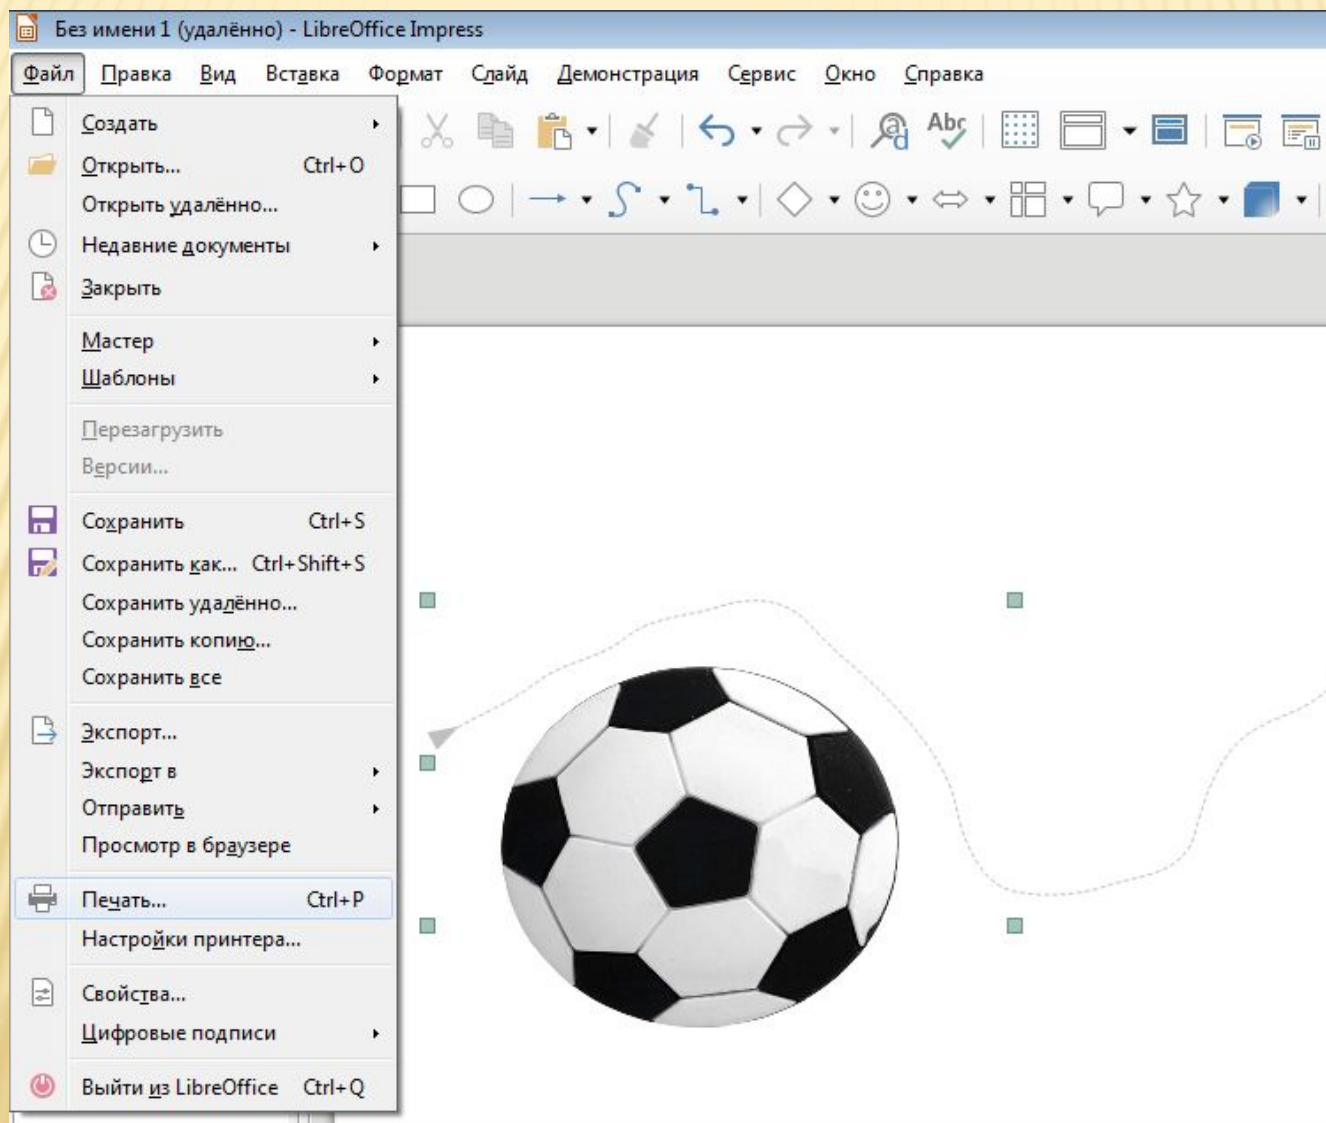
Без имени 1 (удалённо) - LibreOffice Impress

Файл Правка Вид Вставка Формат Слайд Демонстрация Сервис Окно Справка

Создать
Открыть... Ctrl+O
Открыть удалённо...
Недавние документы
Закрыть

Мастер
Шаблоны

Перезагрузить
Версии...

Сохранить Ctrl+S
Сохранить как... Ctrl+Shift+S
Сохранить удалённо...
Сохранить копию...
Сохранить все

Экспорт...
Экспорт в
Отправить
Просмотр в браузере

Печать... Ctrl+P
Настройки принтера...

Свойства...
Цифровые подписи

Выйти из LibreOffice Ctrl+Q